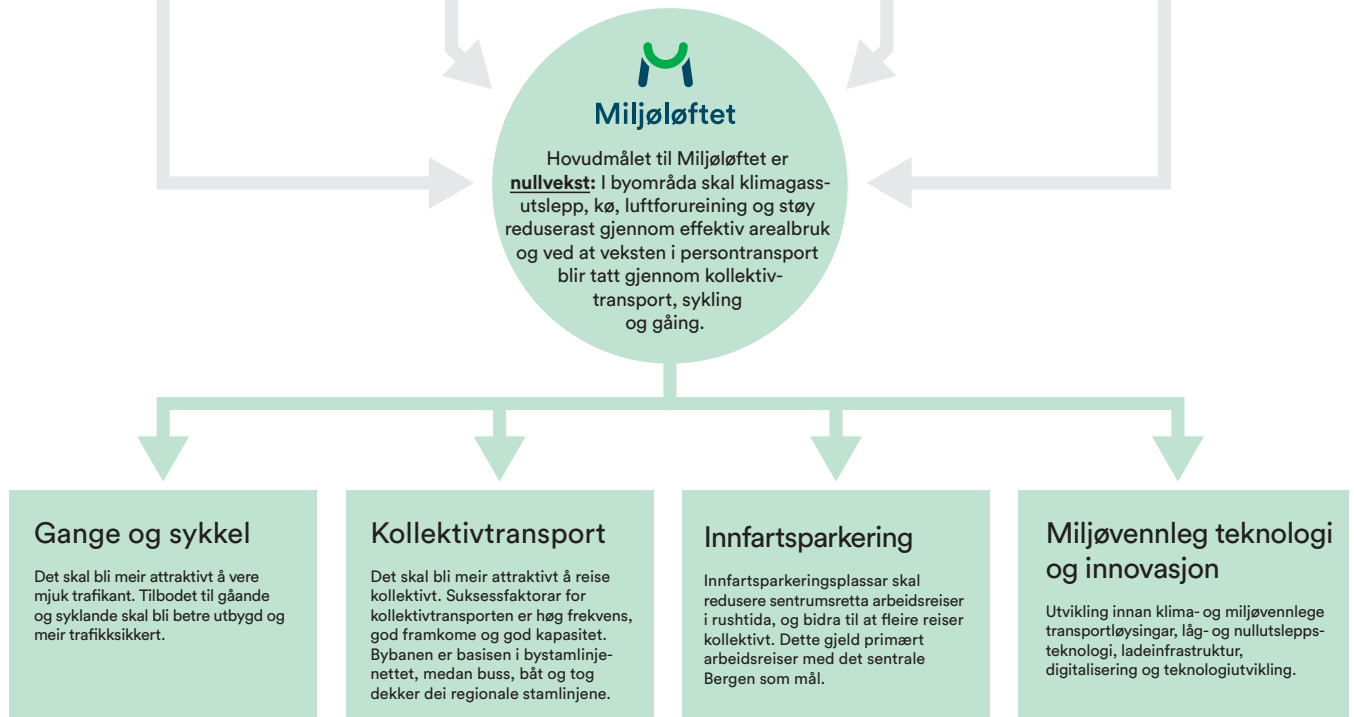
Miljøløftet

Hovudmålet til Miljøløftet er **nullvekst:** I byområda skal klimagassutslepp, kø, luftforureining og støy reduserast gjennom effektiv arealbruk og ved at veksten i persontransport blir tatt gjennom kollektivtransport, sykling og gåing.

Gange og sykkel

Det skal bli meir attraktivt å vere mjuk trafikant. Tilbodet til gåande og syklande skal bli betre utbygd og meir trafikksikkert.

Kollektivtransport

Det skal bli meir attraktivt å reise kollektivt. Suksessfaktorar for kollektivtransporten er høg frekvens, god framkome og god kapasitet. Bybanen er basisen i bystamlinjenettet, medan buss, båt og tog dekker dei regionale stamlinjene.

Innfartsparkering

Innfartsparkeringsplassar skal redusere sentrumsretta arbeidsreiser i rushtida, og bidra til at fleire reiser kollektivt. Dette gjeld primært arbeidsreiser med det sentrale Bergen som mål.

Miljøvennleg teknologi og innovasjon

Utvikling innan klima- og miljøvennlege transportløysingar, låg- og nullutsleppsteknologi, ladeinfrastruktur, digitalisering og teknologiutvikling.